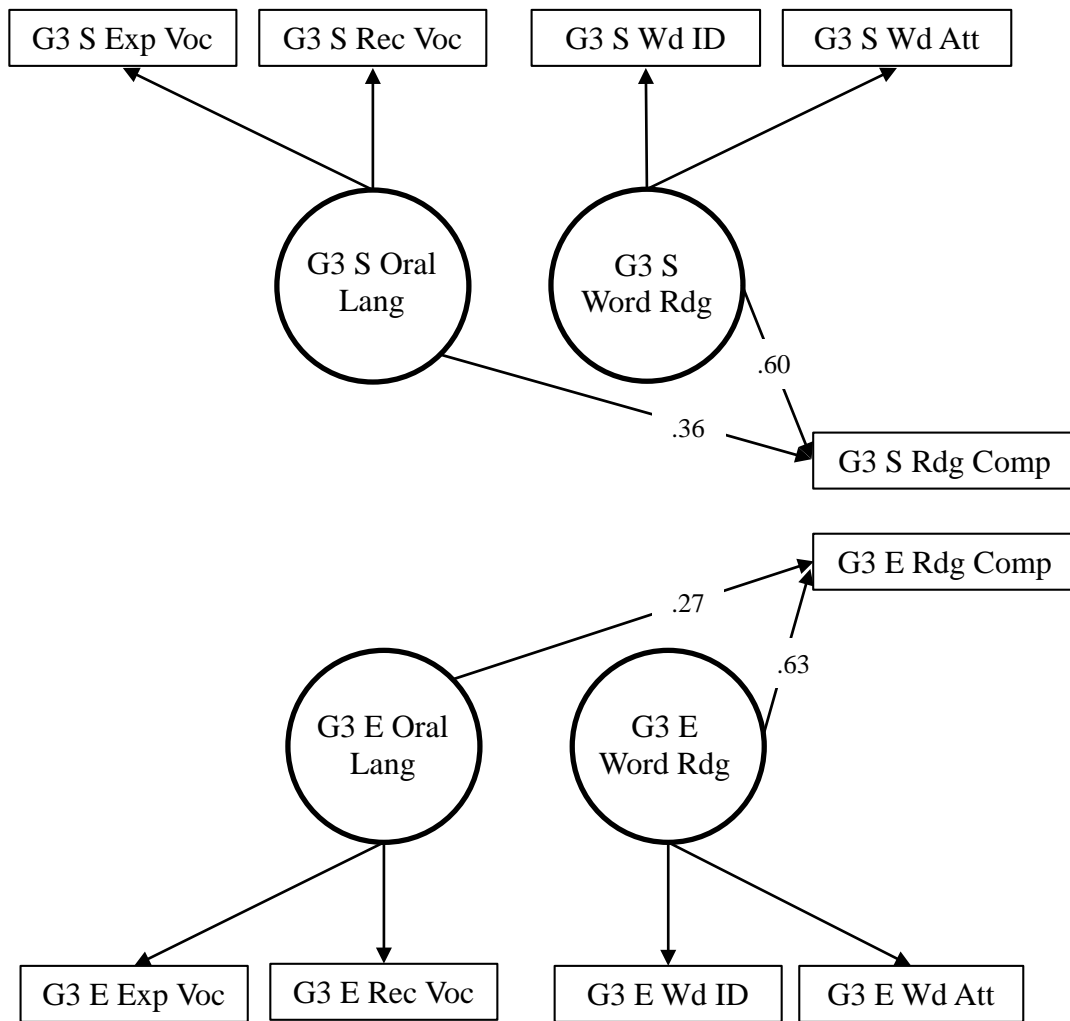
G3 S Exp Voc

G3 S Rec Voc

G3 S Wd ID

G3 S Wd Att

G3 S Oral Lang

G3 S Word Rdg

.60

.36

G3 S Rdg Comp

G3 E Rdg Comp

.27

.63

G3 E Oral Lang

G3 E Word Rdg

G3 E Exp Voc

G3 E Rec Voc

G3 E Wd ID

G3 E Wd Att